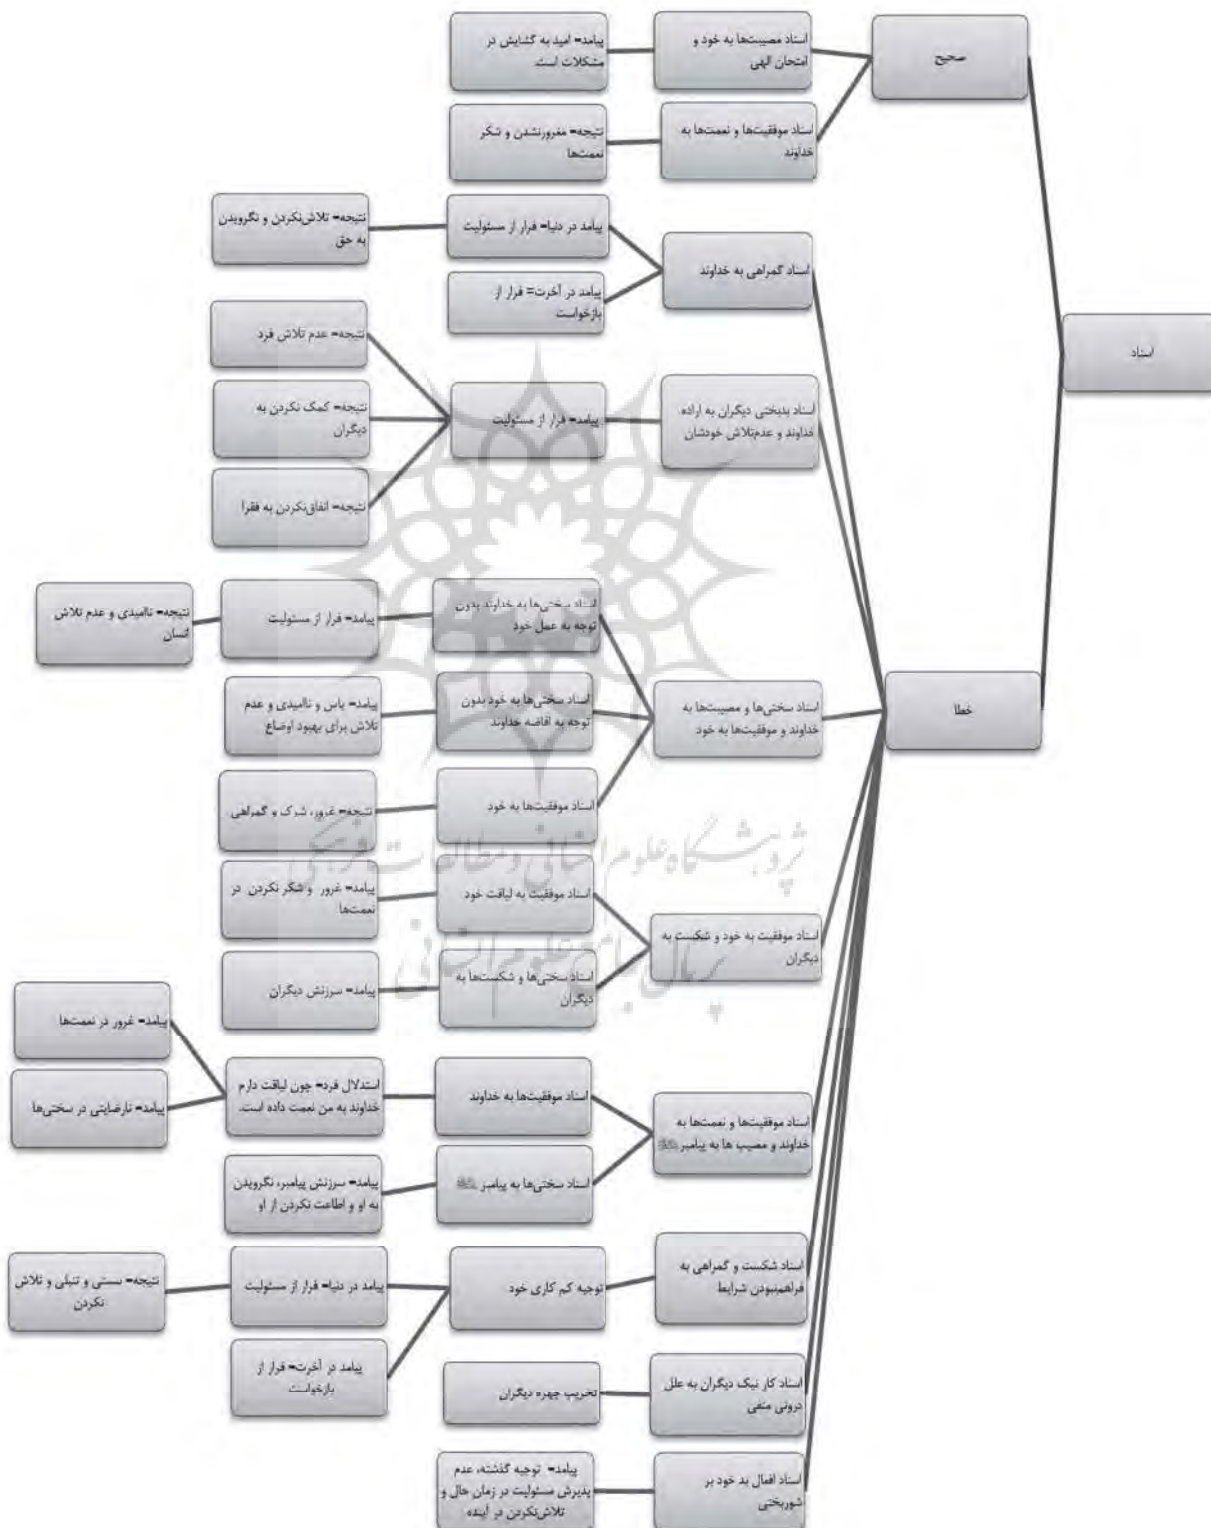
اسناد

صحیح

اسناد مصیبت‌ها به خود و امتحان الهی

پیامد= امید به گشایش در مشکلات است

اسناد موفقیت‌ها و نعمت‌ها به خداوند

نتیجه= مغرورنشدن و شکر نعمت‌ها

خطا

اسناد گمراهی به خداوند

پیامد در دنیا= فرار از مسئولیت

نتیجه= تلاش‌نکردن و نگرویدن به حق

پیامد در آخرت= فرار از بازخواست

اسناد بدبختی دیگران به اراده خداوند و عدم‌تلاش خودشان

پیامد= فرار از مسئولیت

نتیجه= عدم تلاش فرد

نتیجه= کمک نکردن به دیگران

نتیجه= انفاق‌نکردن به فقرا

اسناد سختی‌ها و مصیبت‌ها به خداوند و موفقیت‌ها به خود

اسناد سختی‌ها به خداوند بدون توجه به عمل خود

پیامد= فرار از مسئولیت

نتیجه= ناامیدی و عدم تلاش انسان

اسناد سختی‌ها به خود بدون توجه به افاضه خداوند

پیامد= یاس و ناامیدی و عدم تلاش برای بهبود اوضاع

اسناد موفقیت‌ها به خود

نتیجه= غرور، شرک و گمراهی

اسناد موفقیت به خود و شکست به دیگران

اسناد موفقیت به لیاقت خود

پیامد= غرور و شکر نکردن در نعمت‌ها

اسناد سختی‌ها و شکست‌ها به دیگران

پیامد= سرزنش دیگران

اسناد موفقیت‌ها و نعمت‌ها به خداوند و مصیب ها به پیامبر (ص)

اسناد موفقیت‌ها به خداوند

استدلال فرد= چون لیاقت دارم خداوند به من نعمت داده است.

پیامد= غرور در نعمت‌ها

پیامد= نارضایتی در سختی‌ها

اسناد سختی‌ها به پیامبر (ص)

پیامد= سرزنش پیامبر، نگرویدن به او و اطاعت نکردن از او

اسناد شکست و گمراهی به فراهم‌نبودن شرایط

توجیه کم کاری خود

پیامد در دنیا= فرار از مسئولیت

نتیجه= سستی و تنبلی و تلاش نکردن

پیامد در آخرت= فرار از بازخواست

اسناد کار نیک دیگران به علل درونی منفی

تخریب چهره دیگران

اسناد افعال بد خود بر شوربختی

پیامد= توجیه گذشته، عدم پذیرش مسئولیت در زمان حال و تلاش‌نکردن در آینده

پژوهشگاه علوم انسانی و مطالعات فرهنگی
پرتال جامع علوم انسانی